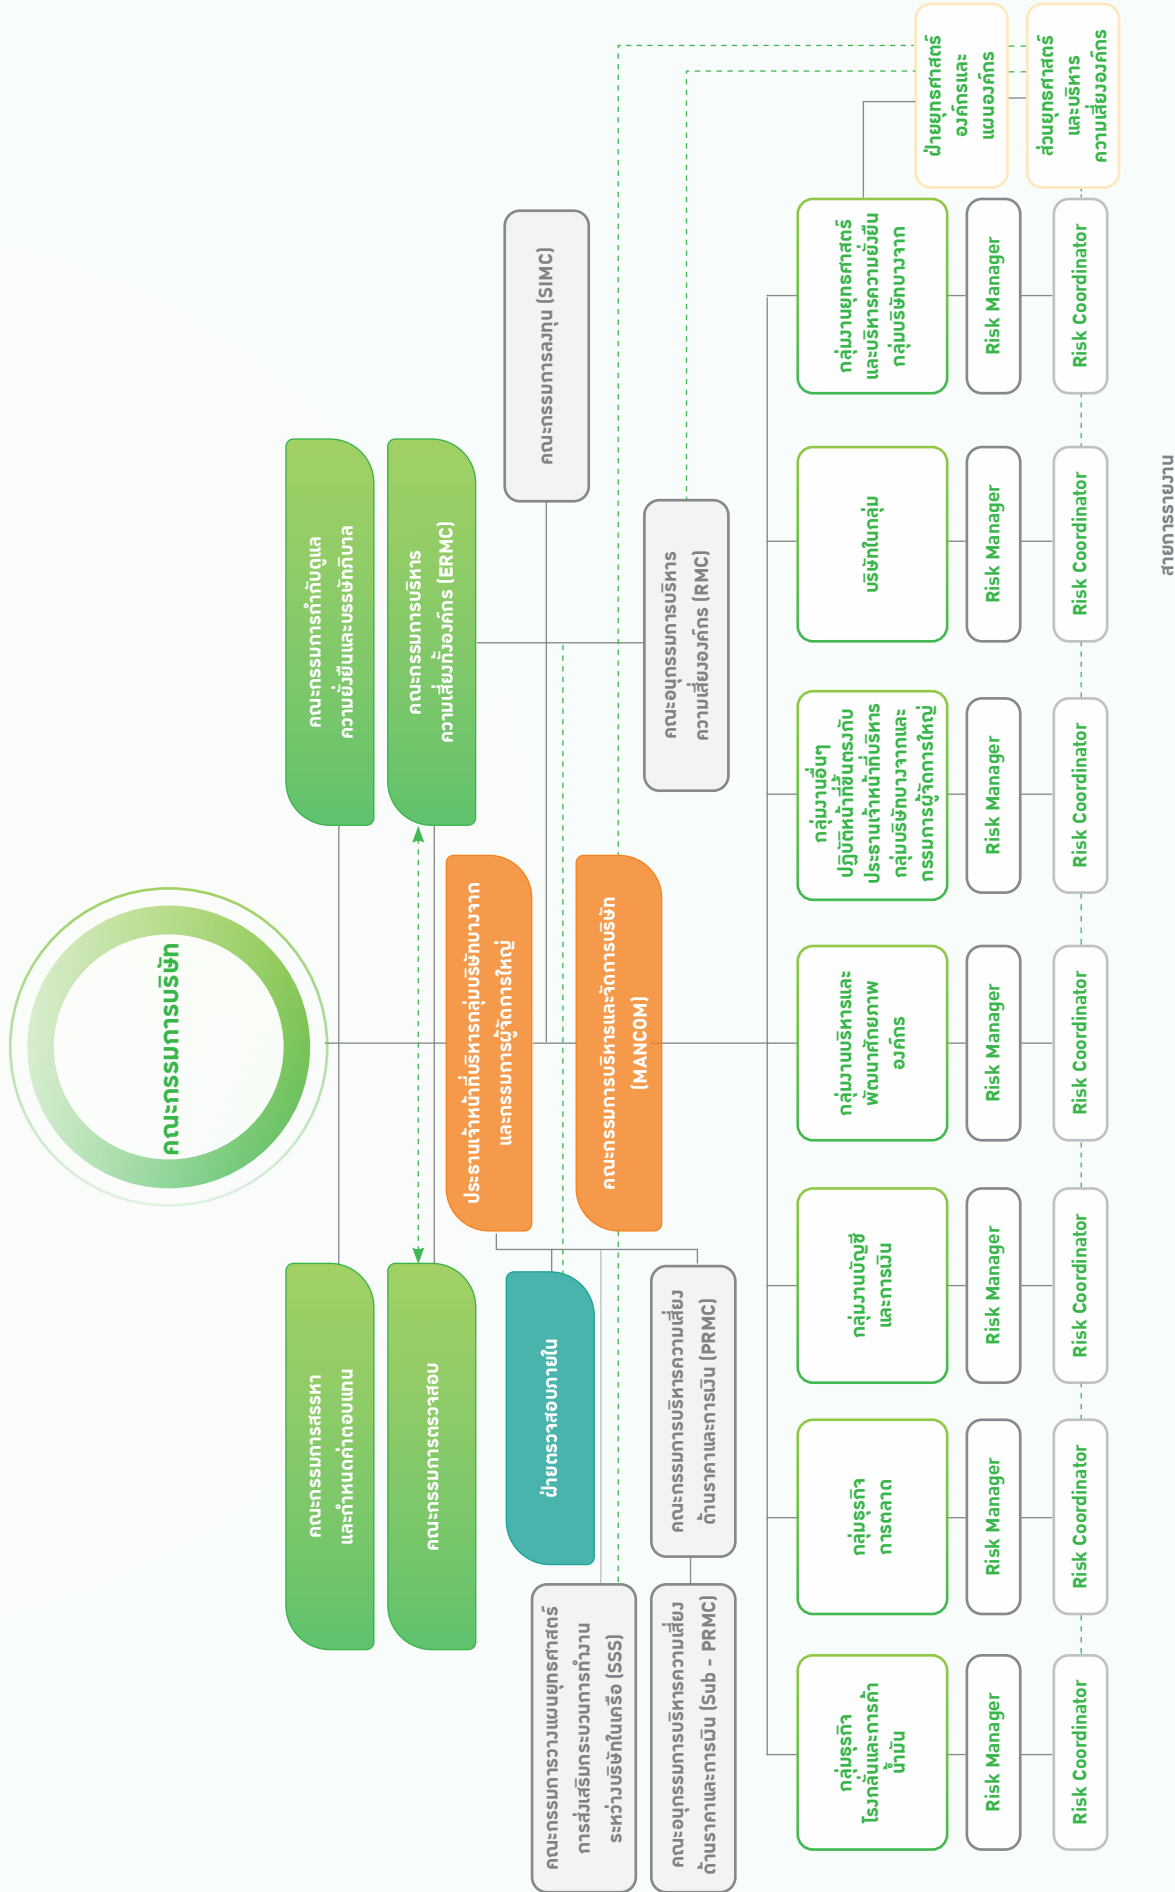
คณะกรรมการบริษัท

คณะกรรมการกำกับดูแลความยั่งยืนและบรรษัทภิบาล

คณะกรรมการบริหารความเสี่ยงทั้งองค์กร (ERMC)

คณะกรรมการลงทุน (SIMC)

คณะอนุกรรมการบริหารความเสี่ยงองค์กร (RMC)

คณะกรรมการสรรหาและกำหนดค่าตอบแทน

คณะกรรมการตรวจสอบ

ประธานเจ้าหน้าที่บริหารกลุ่มบริษัทบางจากและกรรมการผู้จัดการใหญ่

คณะกรรมการบริหารและจัดการบริษัท (MANCOM)

ฝ่ายตรวจสอบภายใน

คณะกรรมการบริหารความเสี่ยงด้านราคาและการเงิน (PRMC)

คณะกรรมการวางแผนยุทธศาสตร์การส่งเสริมกระบวนการทำงานระหว่างบริษัทในเครือ (SSS)

คณะอนุกรรมการบริหารความเสี่ยงด้านราคาและการเงิน (Sub - PRMC)

ฝ่ายยุทธศาสตร์องค์กรและแผนองค์กร

ส่วนยุทธศาสตร์และบริหารความเสี่ยงองค์กร

กลุ่มงานยุทธศาสตร์และบริหารความยั่งยืนกลุ่มบริษัทบางจาก

Risk Manager

Risk Coordinator

บริษัทในกลุ่ม

Risk Manager

Risk Coordinator

กลุ่มงานอื่นๆ ปฏิบัติหน้าที่ขึ้นตรงกับประธานเจ้าหน้าที่บริหารกลุ่มบริษัทบางจากและกรรมการผู้จัดการใหญ่

Risk Manager

Risk Coordinator

กลุ่มงานบริหารและพัฒนาศักยภาพองค์กร

Risk Manager

Risk Coordinator

กลุ่มงานบัญชีและการเงิน

Risk Manager

Risk Coordinator

กลุ่มธุรกิจการตลาด

Risk Manager

Risk Coordinator

กลุ่มธุรกิจโรงกลั่นและการค้าน้ำมัน

Risk Manager

Risk Coordinator

สายการรายงาน